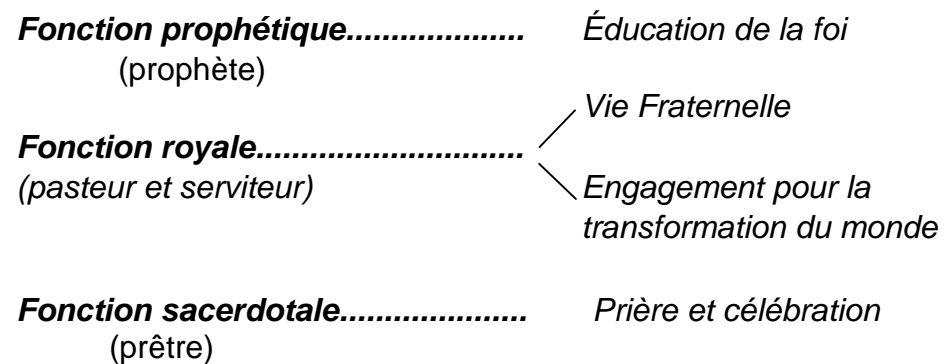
**Fonction prophétique...................** Éducation de la foi
(prophète)

**Fonction royale.............................** Vie Fraternelle
(pasteur et serviteur) Engagement pour la transformation du monde

**Fonction sacerdotale....................** Prière et célébration
(prêtre)